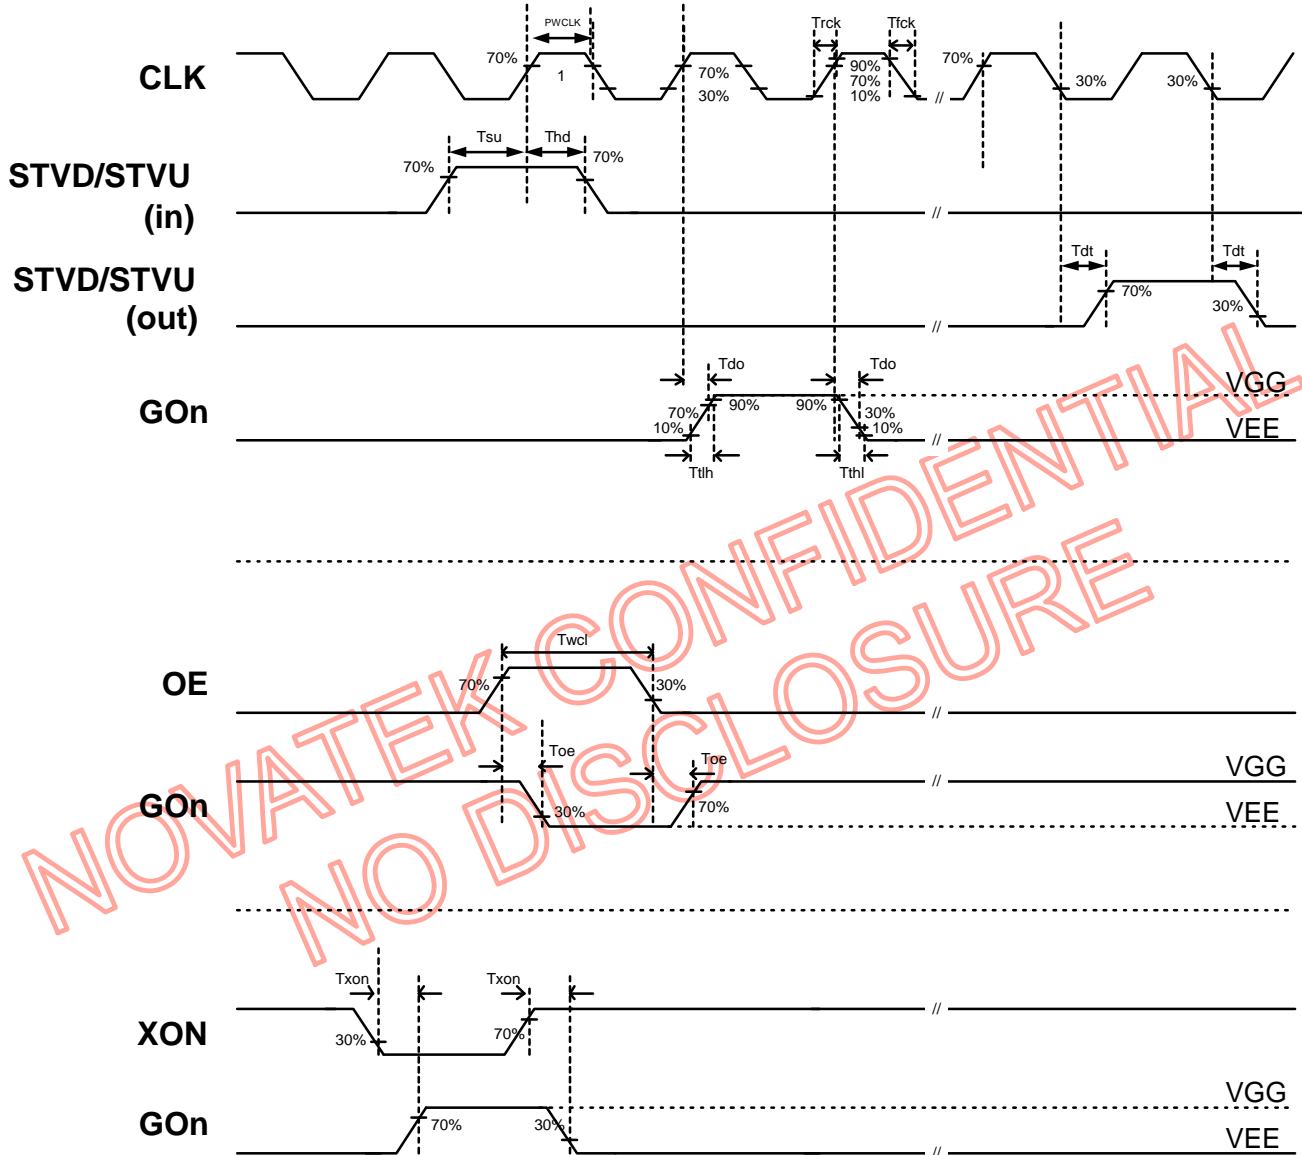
CLK
PWCLK
1
70%
70%
30%
Trck
Tfck
90%
70%
10%
//
70%
30%
30%

STVD/STVU (in)
Tsu
Thd
70%
70%
//

STVD/STVU (out)
Tdt
Tdt
70%
30%
//

GOn
Tdo
Tdo
90%
90%
70%
10%
30%
10%
Ttlh
Tthl
//
VGG
VEE

OE
Twcl
70%
30%
//

GOn
Toe
Toe
30%
70%
//
VGG
VEE

XON
Txon
Txon
30%
70%
//

GOn
70%
30%
//
VGG
VEE

NOVATEK CONFIDENTIAL
NO DISCLOSURE